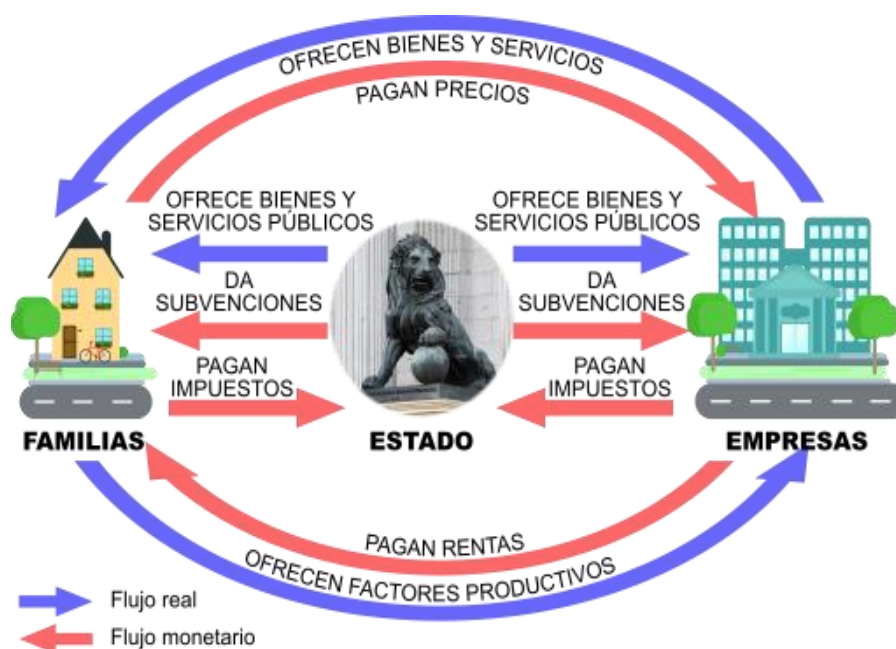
OFRECEN BIENES Y SERVICIOS

PAGAN PRECIOS

OFRECE BIENES Y SERVICIOS PÚBLICOS

OFRECE BIENES Y SERVICIOS PÚBLICOS

DA SUBVENCIONES

DA SUBVENCIONES

PAGAN IMPUESTOS

PAGAN IMPUESTOS

FAMILIAS

ESTADO

EMPRESAS

PAGAN RENTAS

OFRECEN FACTORES PRODUCTIVOS

Flujo real

Flujo monetario